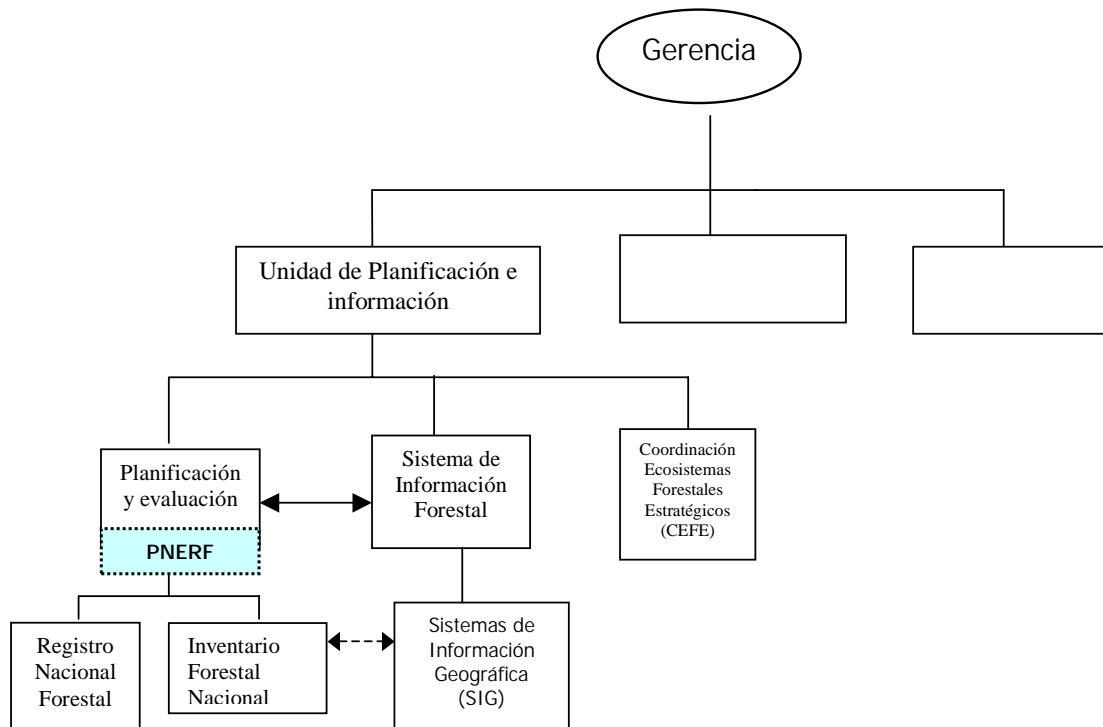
Gerencia

Unidad de Planificación e información

Planificación y evaluación

PNERF

Sistema de Información Forestal

Coordinación Ecosistemas Forestales Estratégicos (CEFE)

Registro Nacional Forestal

Inventario Forestal Nacional

Sistemas de Información Geográfica (SIG)